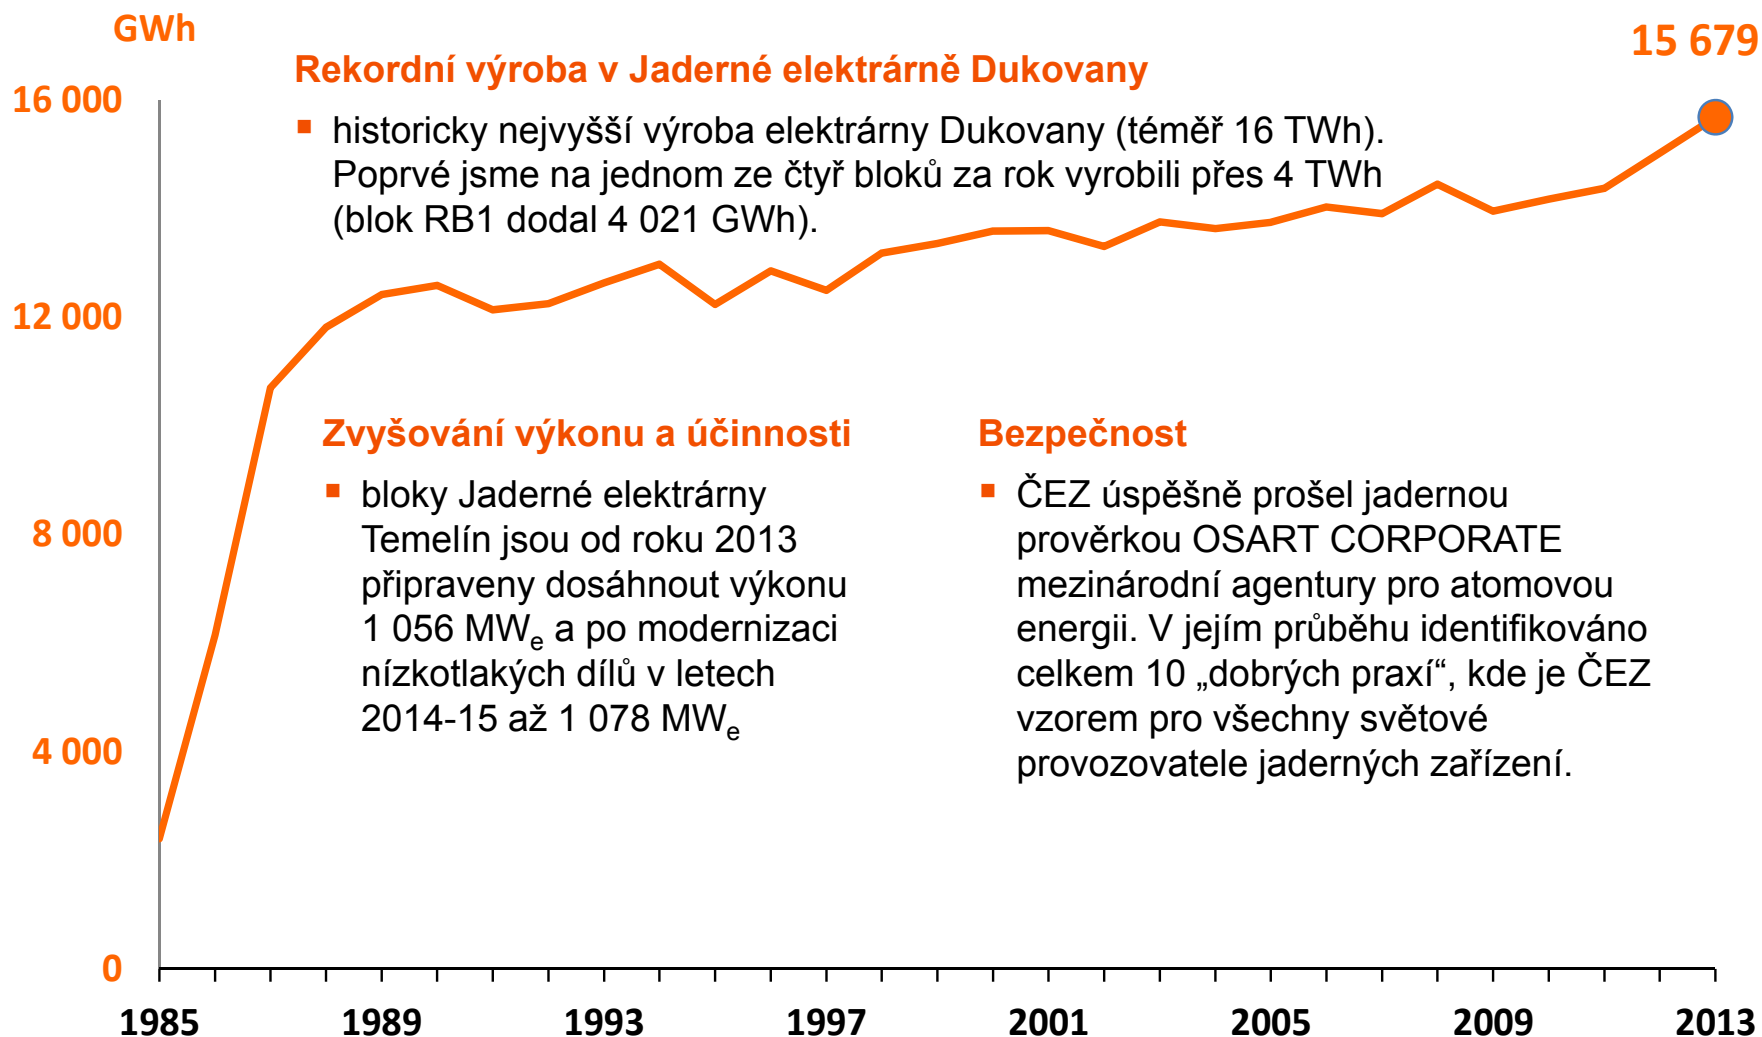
GWh

15 679

Rekordní výroba v Jaderné elektrárně Dukovany

historicky nejvyšší výroba elektrárny Dukovany (téměř 16 TWh). Poprvé jsme na jednom ze čtyř bloků za rok vyrobili přes 4 TWh (blok RB1 dodal 4 021 GWh).

16 000

12 000

8 000

4 000

0

Zvyšování výkonu a účinnosti

bloky Jaderné elektrárny Temelín jsou od roku 2013 připraveny dosáhnout výkonu 1 056 MW$_e$ a po modernizaci nízkotlakých dílů v letech 2014-15 až 1 078 MW$_e$

Bezpečnost

ČEZ úspěšně prošel jadernou prověrkou OSART CORPORATE mezinárodní agentury pro atomovou energii. V jejím průběhu identifikováno celkem 10 „dobrých praxí“, kde je ČEZ vzorem pro všechny světové provozovatele jaderných zařízení.

1985 1989 1993 1997 2001 2005 2009 2013